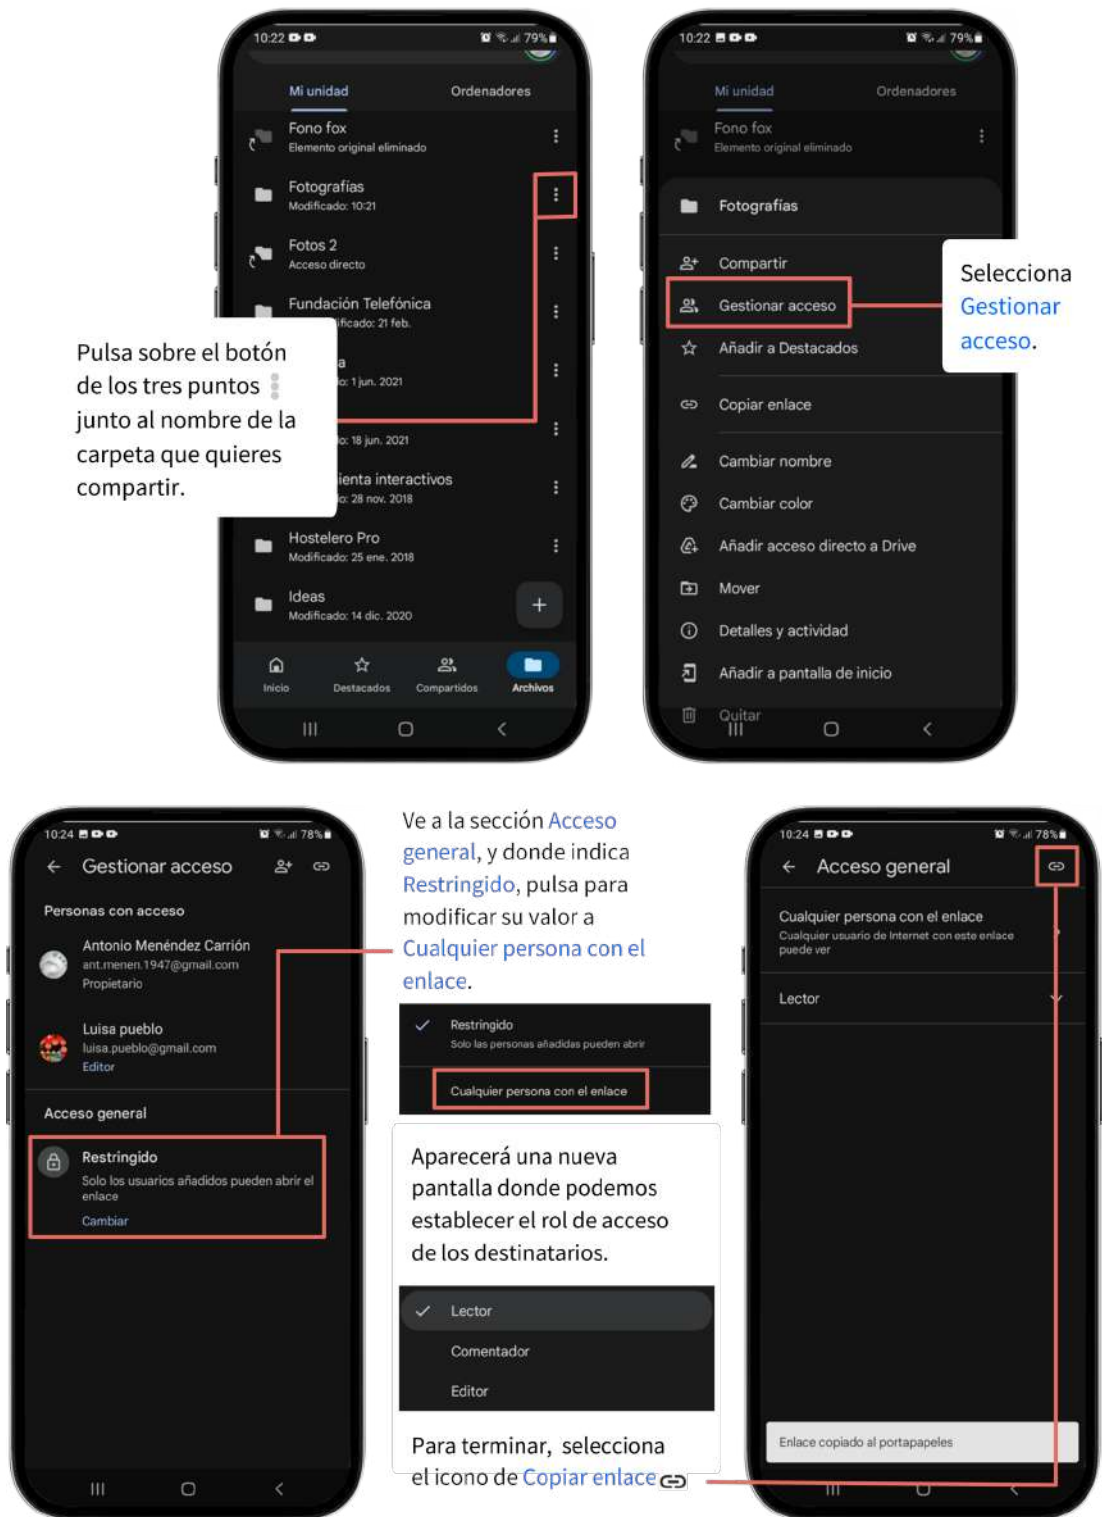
10:22 79%

Mi unidad Ordenadores

Fono fox
Elemento original eliminado

Fotografías
Modificado: 10:21

Fotos 2
Acceso directo

Fundación Telefónica
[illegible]ificado: 21 feb.

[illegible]a
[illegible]: 1 jun. 2021

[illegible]: 18 jun. 2021

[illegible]ienta interactivos
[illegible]: 28 nov. 2018

Hostelero Pro
Modificado: 25 ene. 2018

Ideas
Modificado: 14 dic. 2020

Inicio Destacados Compartidos Archivos

Pulsa sobre el botón de los tres puntos junto al nombre de la carpeta que quieres compartir.

10:22 79%

Mi unidad Ordenadores

Fono fox
Elemento original eliminado

Fotografías

Compartir

Gestionar acceso

Añadir a Destacados

Copiar enlace

Cambiar nombre

Cambiar color

Añadir acceso directo a Drive

Mover

Detalles y actividad

Añadir a pantalla de inicio

Quitar

Selecciona Gestionar acceso.

10:24 78%

Gestionar acceso

Personas con acceso

Antonio Menéndez Carrión
ant.menen.1947@gmail.com
Propietario

Luisa pueblo
luisa.pueblo@gmail.com
Editor

Acceso general

Restringido
Solo los usuarios añadidos pueden abrir el enlace
Cambiar

Ve a la sección Acceso general, y donde indica Restringido, pulsa para modificar su valor a Cualquier persona con el enlace.

Restringido
Solo las personas añadidas pueden abrir

Cualquier persona con el enlace

Aparecerá una nueva pantalla donde podemos establecer el rol de acceso de los destinatarios.

Lector

Comentador

Editor

Para terminar, selecciona el icono de Copiar enlace

10:24 78%

Acceso general

Cualquier persona con el enlace
Cualquier usuario de Internet con este enlace puede ver

Lector

Enlace copiado al portapapeles